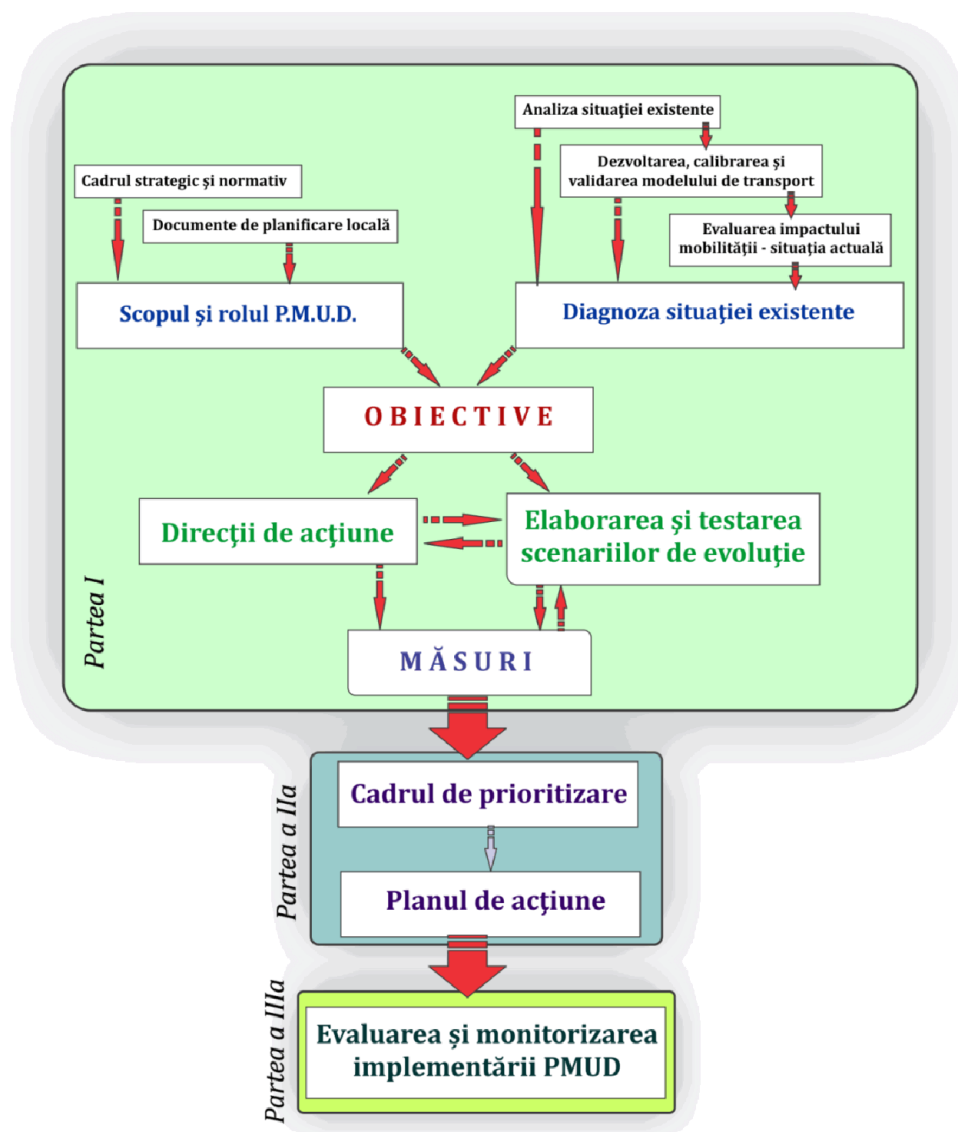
Analiza situaţiei existente

Dezvoltarea, calibrarea şi validarea modelului de transport

Cadrul strategic şi normativ

Documente de planificare locală

Evaluarea impactului mobilităţii - situaţia actuală

Scopul şi rolul P.M.U.D.

Diagnoza situaţiei existente

OBIECTIVE

Direcţii de acţiune

Elaborarea şi testarea scenariilor de evoluţie

MĂSURI

Partea I

Cadrul de prioritizare

Planul de acţiune

Partea a IIa

Evaluarea şi monitorizarea implementării PMUD

Partea a IIIa